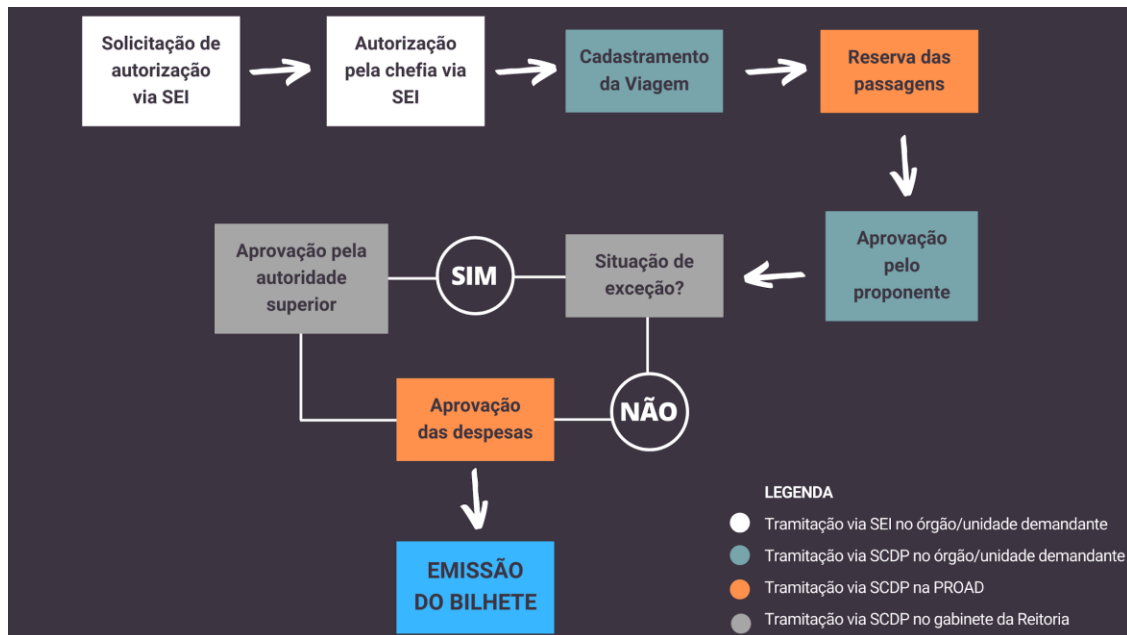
Solicitação de autorização via SEI

Autorização pela chefia via SEI

Cadastramento da Viagem

Reserva das passagens

Aprovação pelo proponente

Situação de exceção?

SIM

Aprovação pela autoridade superior

NÃO

Aprovação das despesas

EMISSÃO DO BILHETE

LEGENDA

Tramitação via SEI no órgão/unidade demandante

Tramitação via SCDP no órgão/unidade demandante

Tramitação via SCDP na PROAD

Tramitação via SCDP no gabinete da Reitoria